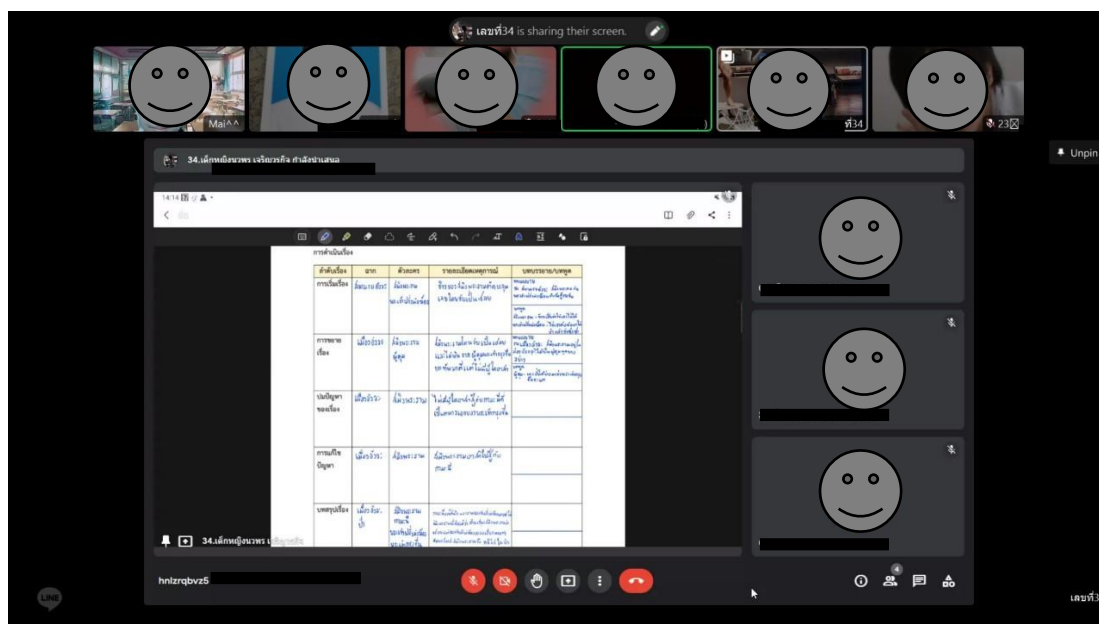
เลขที่34 is sharing their screen.

Mai^^

ที่34

23

34.เด็กหญิงนวพร เจริญวรกิจ กำลังนำเสนอ

Unpin

14:14

การดำเนินเรื่อง

| ลำดับเรื่อง | ฉาก | ตัวละคร | รายละเอียดเหตุการณ์ | บทบรรยาย/บทพูด |
|---|---|---|---|---|
| การเริ่มเรื่อง | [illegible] | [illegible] | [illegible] | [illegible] |
| การขยายเรื่อง | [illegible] | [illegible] | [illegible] | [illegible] |
| ปมปัญหาของเรื่อง | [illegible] | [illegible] | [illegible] | |
| การแก้ไขปัญหา | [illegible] | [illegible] | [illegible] | |
| บทสรุปเรื่อง | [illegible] | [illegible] | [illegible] | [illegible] |

34.เด็กหญิงนวพร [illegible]

hnlzrqbvz5

4

เลขที่3